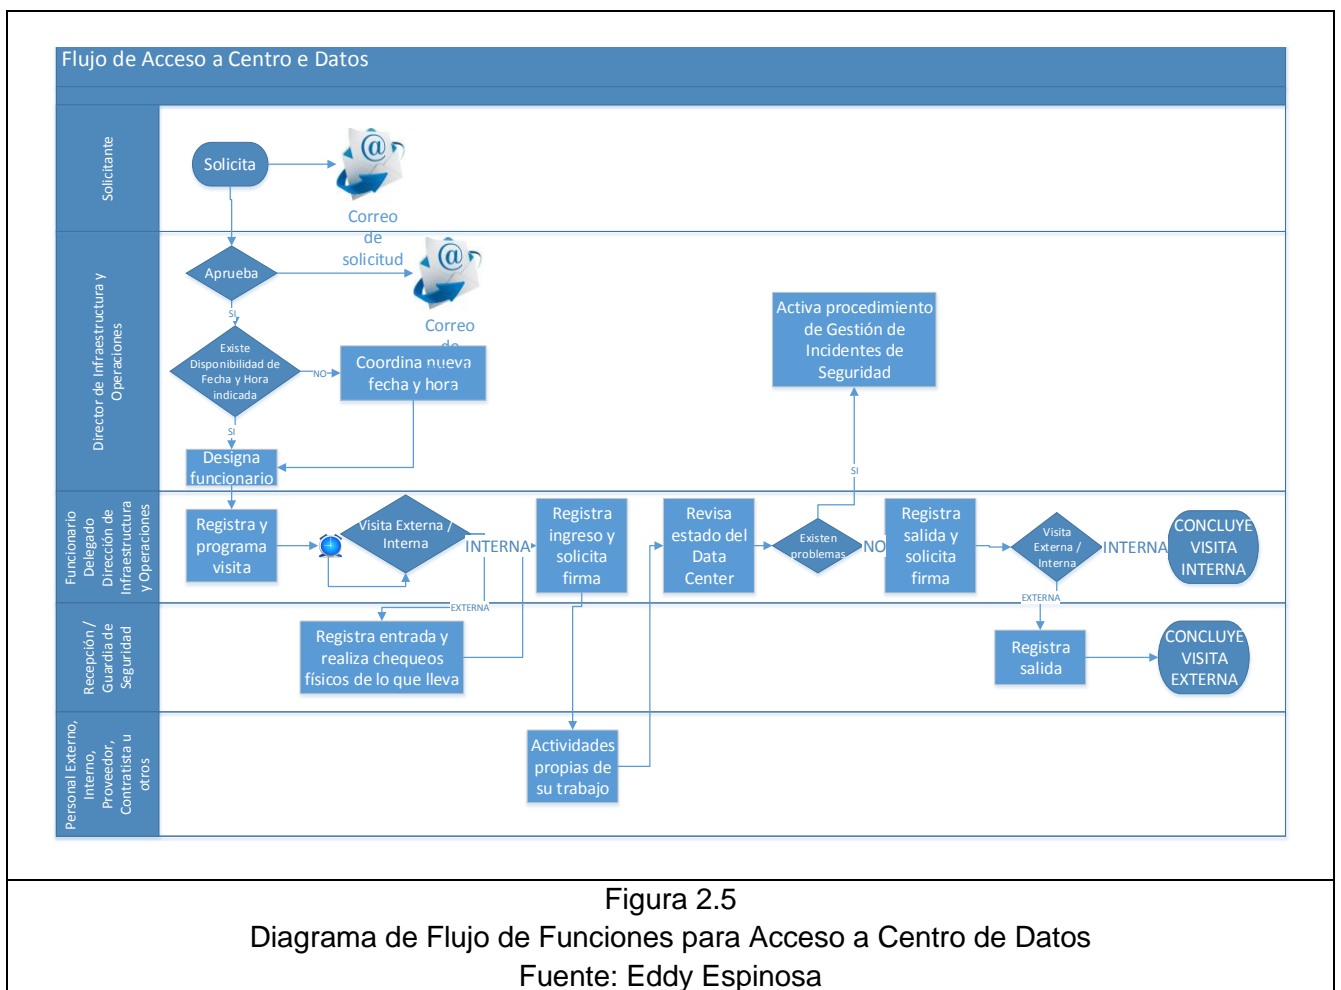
Flujo de Acceso a Centro e Datos

Solicitante

Solicita

Correo de solicitud

Director de Infraestructura y Operaciones

Aprueba

Correo de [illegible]

SI

Existe Disponibilidad de Fecha y Hora indicada

NO

Coordina nueva fecha y hora

SI

Designa funcionario

Activa procedimiento de Gestión de Incidentes de Seguridad

Funcionario Delegado Dirección de Infraestructura y Operaciones

Registra y programa visita

Visita Externa / Interna

INTERNA

Registra ingreso y solicita firma

Revisa estado del Data Center

SI

Existen problemas

NO

Registra salida y solicita firma

Visita Externa / Interna

INTERNA

CONCLUYE VISITA INTERNA

EXTERNA

EXTERNA

Recepción / Guardia de Seguridad

Registra entrada y realiza chequeos físicos de lo que lleva

Registra salida

CONCLUYE VISITA EXTERNA

Personal Externo, Interno, Proveedor, Contratista u otros

Actividades propias de su trabajo

Figura 2.5
Diagrama de Flujo de Funciones para Acceso a Centro de Datos
Fuente: Eddy Espinosa